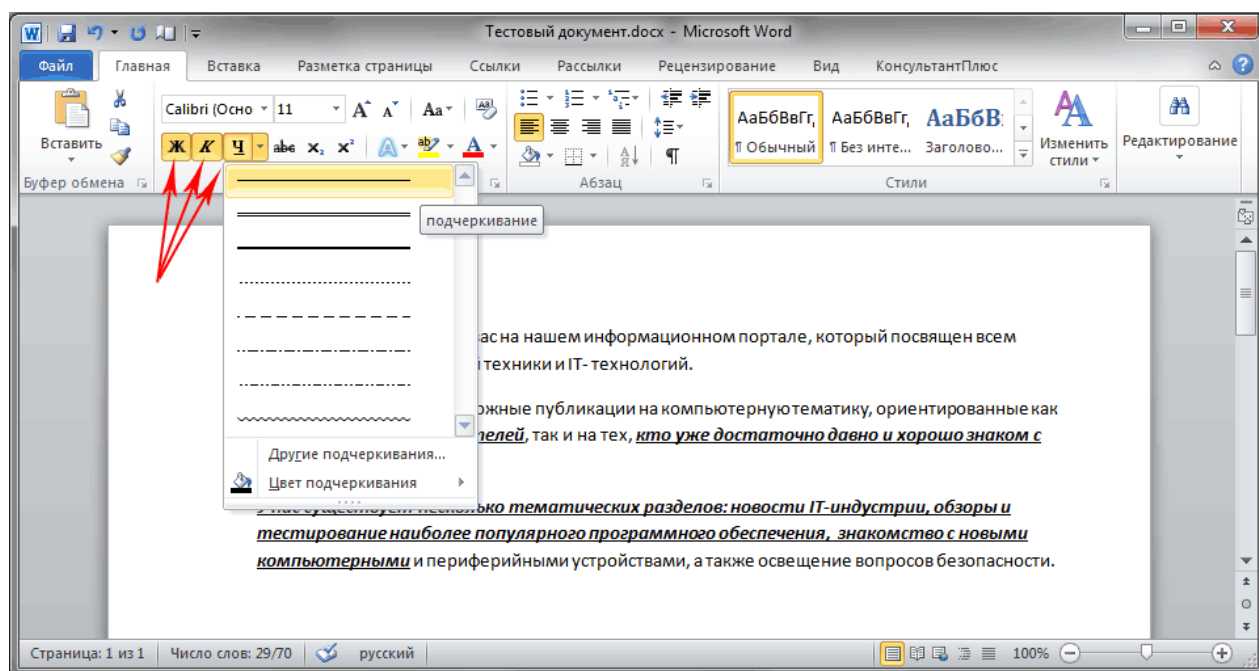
Тестовый документ.docx - Microsoft Word

Файл | Главная | Вставка | Разметка страницы | Ссылки | Рассылки | Рецензирование | Вид | КонсультантПлюс

Вставить
Буфер обмена

Calibri (Осно | 11
Ж К Ч abe $x_2$ $x^2$

Абзац

АаБбВвГг, | АаБбВвГг, | АаБбВ:
¶ Обычный | ¶ Без инте... | Заголово...
Изменить стили
Стили

Редактирование

подчеркивание

Другие подчеркивания...
Цвет подчеркивания

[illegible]ас на нашем информационном портале, который посвящен всем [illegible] техники и IT- технологий.

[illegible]жные публикации на компьютерную тематику, ориентированные как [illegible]телей, так и на тех, кто уже достаточно давно и хорошо знаком с

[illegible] нескольких тематических разделов: новости IT-индустрии, обзоры и тестирование наиболее популярного программного обеспечения, знакомство с новыми компьютерными и периферийными устройствами, а также освещение вопросов безопасности.

Страница: 1 из 1 | Число слов: 29/70 | русский | 100%